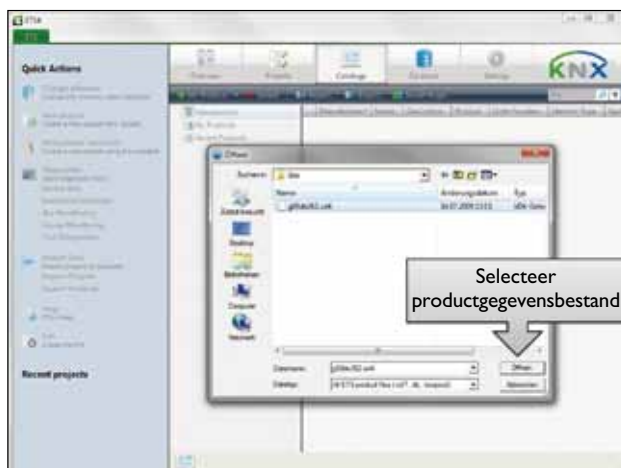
Quick Actions

Recent projects

Overview
Projects
Catalogs
Database
Settings

KNX

Öffnen

Suchen in:

Name

Änderungsdatum

Typ

Zuletzt besucht

Desktop

Bibliotheken

Computer

Netzwerk

Dateiname:

Dateityp:

Öffnen

Abbrechen

Selecteer productgegevensbestand